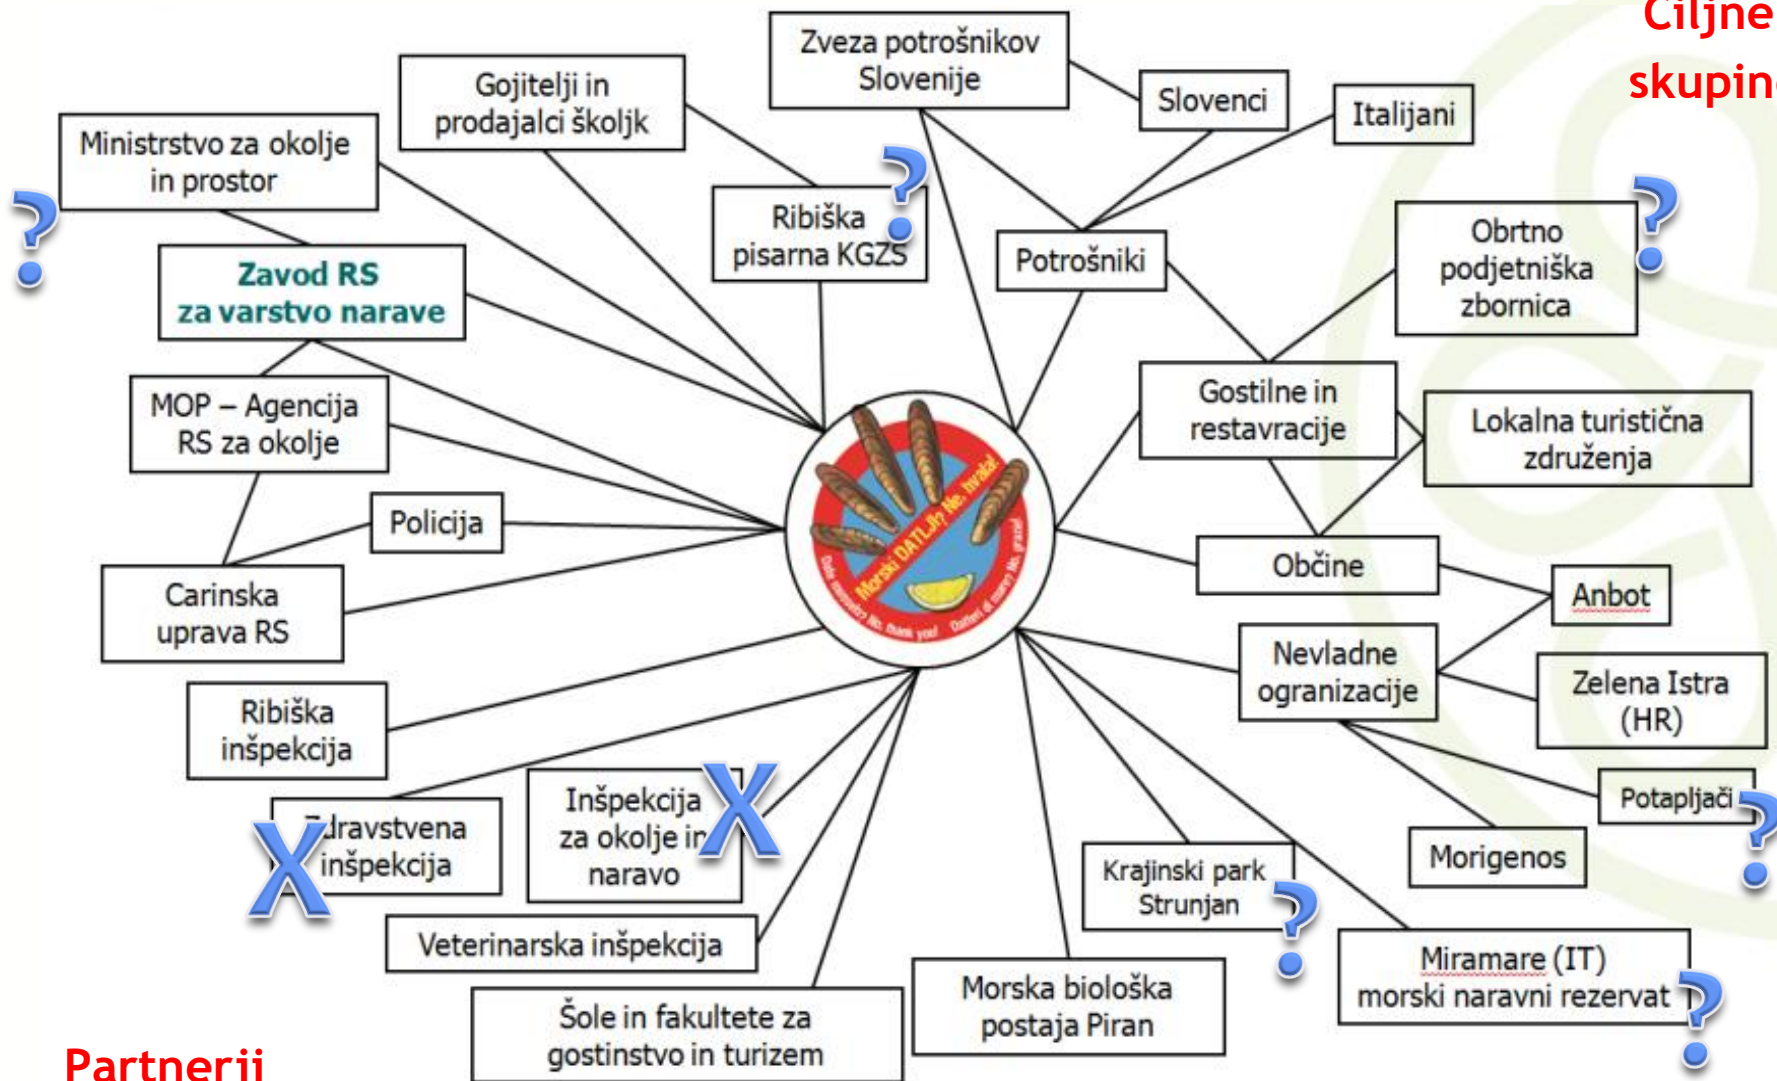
Ciljne skupin

Zveza potrošnikov Slovenije

Slovenci

Italijani

Gojitelji in prodajalci školjk

Ministrstvo za okolje in prostor

?

Ribiška pisarna KGZS

?

Potrošniki

Obrtno podjetniška zbornica

?

Zavod RS za varstvo narave

MOP – Agencija RS za okolje

Gostilne in restavracije

Lokalna turistična združenja

Morski DATLJI? Ne, hvala!

Policija

Občine

Carinska uprava RS

Anbot

Nevladne ogranizacije

Zelena Istra (HR)

Ribiška inšpekcija

Potapljači

?

Zdravstvena inšpekcija

X

Inšpekcija za okolje in naravo

X

Morigenos

Krajinski park Strunjan

?

Veterinarska inšpekcija

Miramare (IT) morski naravni rezervat

?

Morska biološka postaja Piran

Šole in fakultete za gostinstvo in turizem

Partnerji